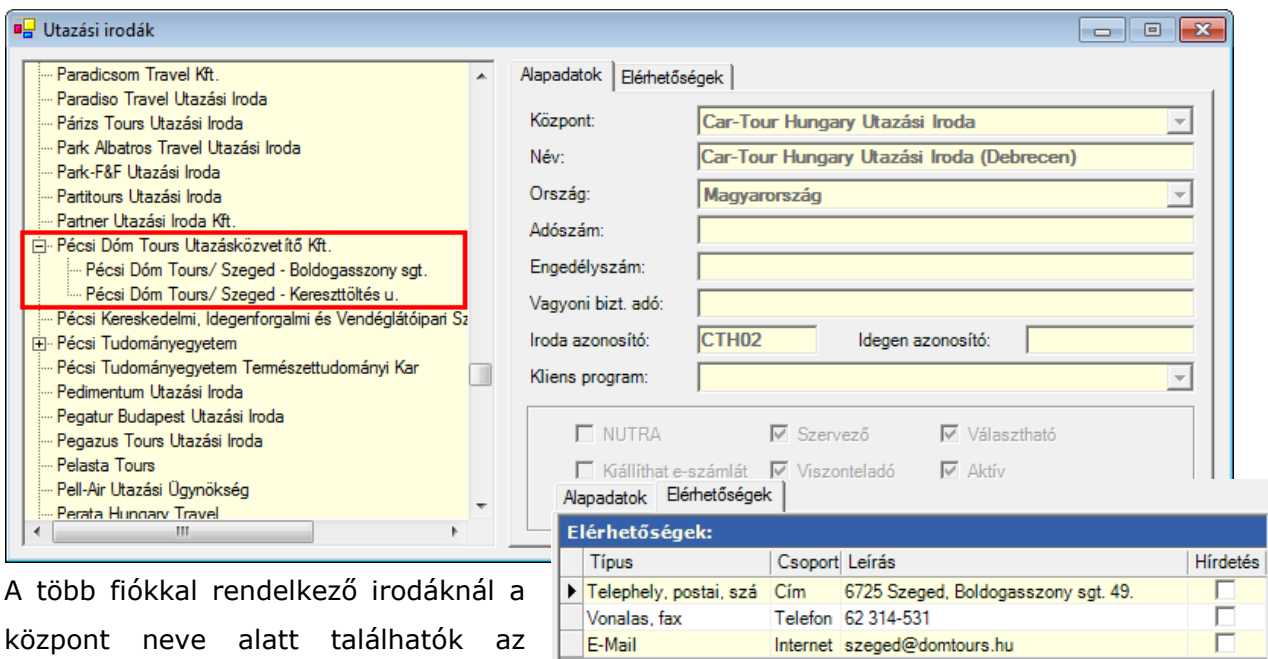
Utazási irodák

Paradicsom Travel Kft.
Paradiso Travel Utazási Iroda
Párizs Tours Utazási Iroda
Park Albatros Travel Utazási Iroda
Park-F&F Utazási Iroda
Partitours Utazási Iroda
Partner Utazási Iroda Kft.
Pécsi Dóm Tours Utazásközvetítő Kft.
Pécsi Dóm Tours/ Szeged - Boldogasszony sgt.
Pécsi Dóm Tours/ Szeged - Kereszttöltés u.
Pécsi Kereskedelmi, Idegenforgalmi és Vendéglátóipari Sz
Pécsi Tudományegyetem
Pécsi Tudományegyetem Természettudományi Kar
Pedimentum Utazási Iroda
Pegatur Budapest Utazási Iroda
Pegazus Tours Utazási Iroda
Pelasta Tours
Pell-Air Utazási Ügynökség
Perata Hungary Travel

Alapadatok | Elérhetőségek

Központ: Car-Tour Hungary Utazási Iroda
Név: Car-Tour Hungary Utazási Iroda (Debrecen)
Ország: Magyarország
Adószám:
Engedélyszám:
Vagyoni bizt. adó:
Iroda azonosító: CTH02 Idegen azonosító:
Kliens program:

NUTRA Szervező Választható
Kiállíthat e-számlát Viszonteladó Aktív

Alapadatok | Elérhetőségek

Elérhetőségek:

| Típus | Csoport | Leírás | Hírdetés |
|---|---|---|---|
| Telephely, postai, szá | Cím | 6725 Szeged, Boldogasszony sgt. 49. | |
| Vonalas, fax | Telefon | 62 314-531 | |
| E-Mail | Internet | szeged@domtours.hu | |

A több fiókkal rendelkező irodáknál a központ neve alatt találhatók az